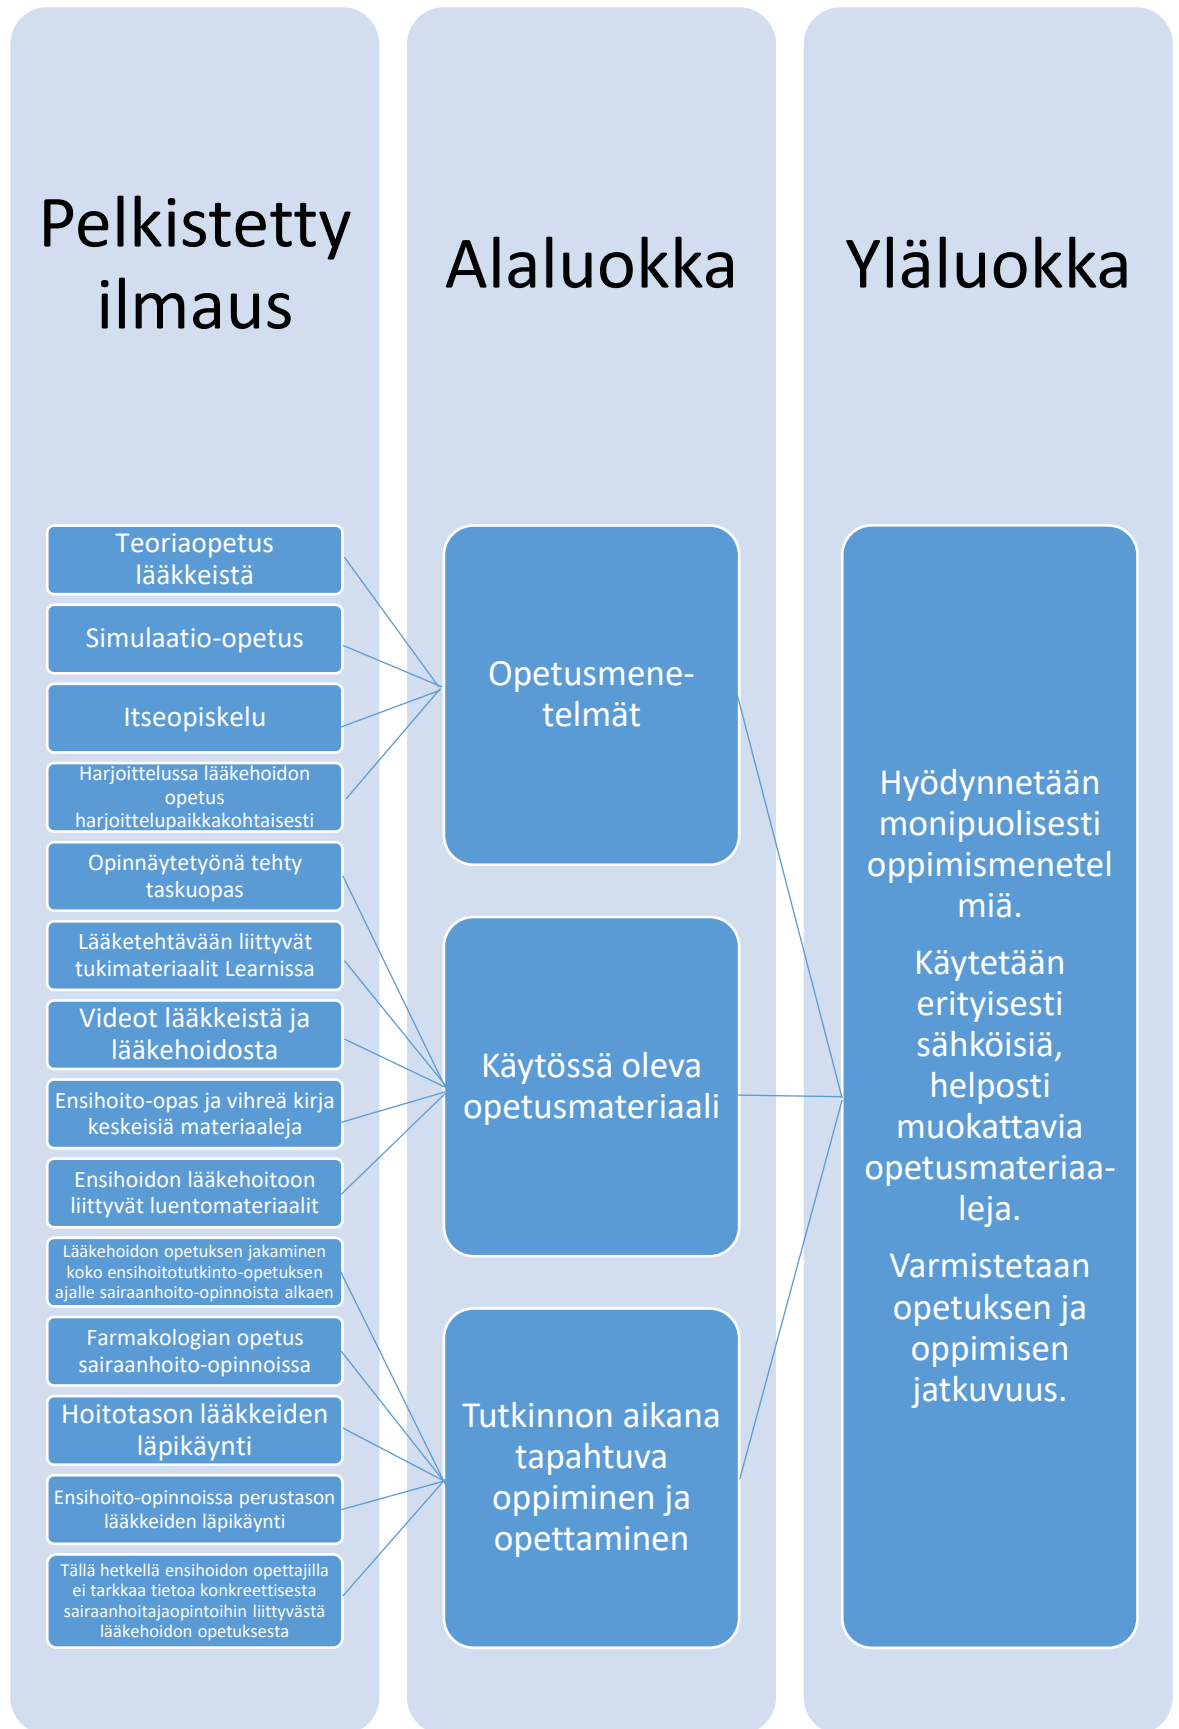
Pelkistetty ilmaus

Alaluokka

Yläluokka

Teoriaopetus lääkkeistä

Simulaatio-opetus

Itseopiskelu

Harjoittelussa lääkehoidon opetus harjoittelupaikkakohtaisesti

Opinnäytetyönä tehty taskuopas

Lääketehtävään liittyvät tukimateriaalit Learnissa

Videot lääkkeistä ja lääkehoidosta

Ensihoito-opas ja vihreä kirja keskeisiä materiaaleja

Ensihoidon lääkehoitoon liittyvät luentomateriaalit

Lääkehoidon opetuksen jakaminen koko ensihoitotutkinto-opetuksen ajalle sairaanhoito-opinnoista alkaen

Farmakologian opetus sairaanhoito-opinnoissa

Hoitotason lääkkeiden läpikäynti

Ensihoito-opinnoissa perustason lääkkeiden läpikäynti

Tällä hetkellä ensihoidon opettajilla ei tarkkaa tietoa konkreettisesta sairaanhoitajaopintoihin liittyvästä lääkehoidon opetuksesta

Opetusmenetelmät

Käytössä oleva opetusmateriaali

Tutkinnon aikana tapahtuva oppiminen ja opettaminen

Hyödynnetään monipuolisesti oppimismenetelmiä.

Käytetään erityisesti sähköisiä, helposti muokattavia opetusmateriaaleja.

Varmistetaan opetuksen ja oppimisen jatkuvuus.